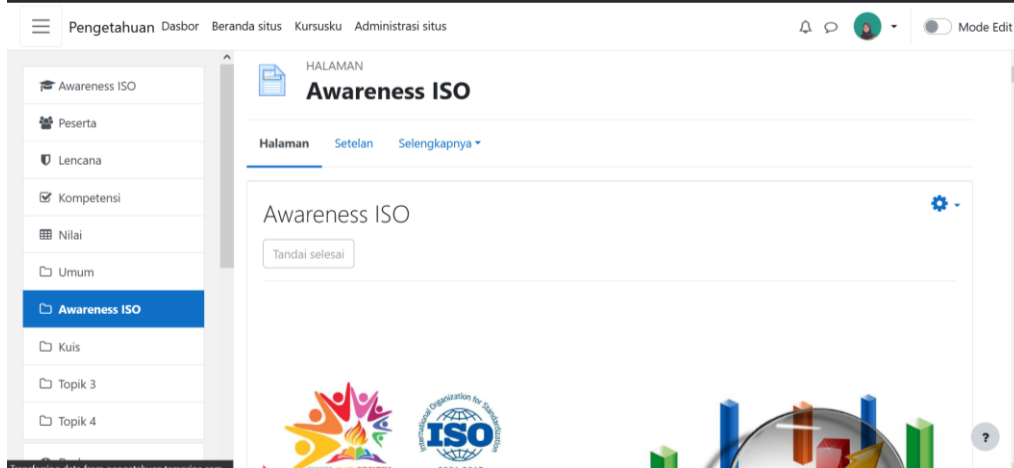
Pengetahuan Dasbor Beranda situs Kursusku Administrasi situs

Mode Edit

Awareness ISO
Peserta
Lencana
Kompetensi
Nilai
Umum
Awareness ISO
Kuis
Topik 3
Topik 4

HALAMAN
Awareness ISO

Halaman Setelan Selengkapnya

Awareness ISO

Tandai selesai

International Organization for Standardization
ISO

?